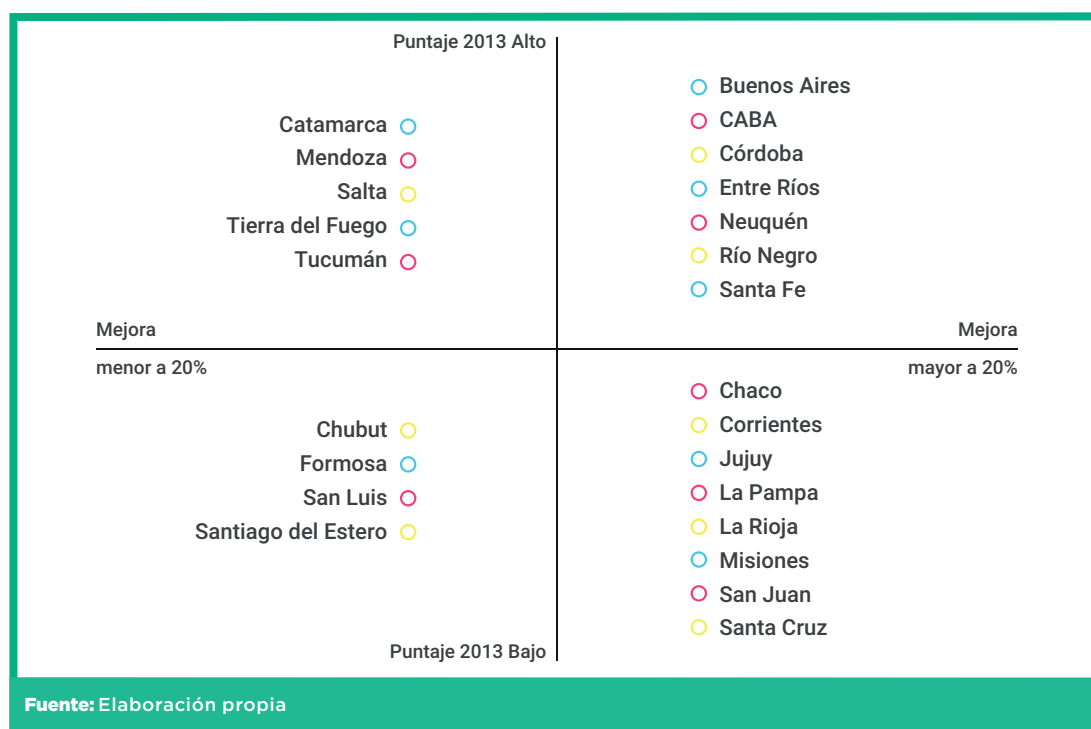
Puntaje 2013 Alto

Catamarca
Mendoza
Salta
Tierra del Fuego
Tucumán

Buenos Aires
CABA
Córdoba
Entre Ríos
Neuquén
Río Negro
Santa Fe

Mejora
menor a 20%

Mejora
mayor a 20%

Chubut
Formosa
San Luis
Santiago del Estero

Chaco
Corrientes
Jujuy
La Pampa
La Rioja
Misiones
San Juan
Santa Cruz

Puntaje 2013 Bajo

Fuente: Elaboración propia